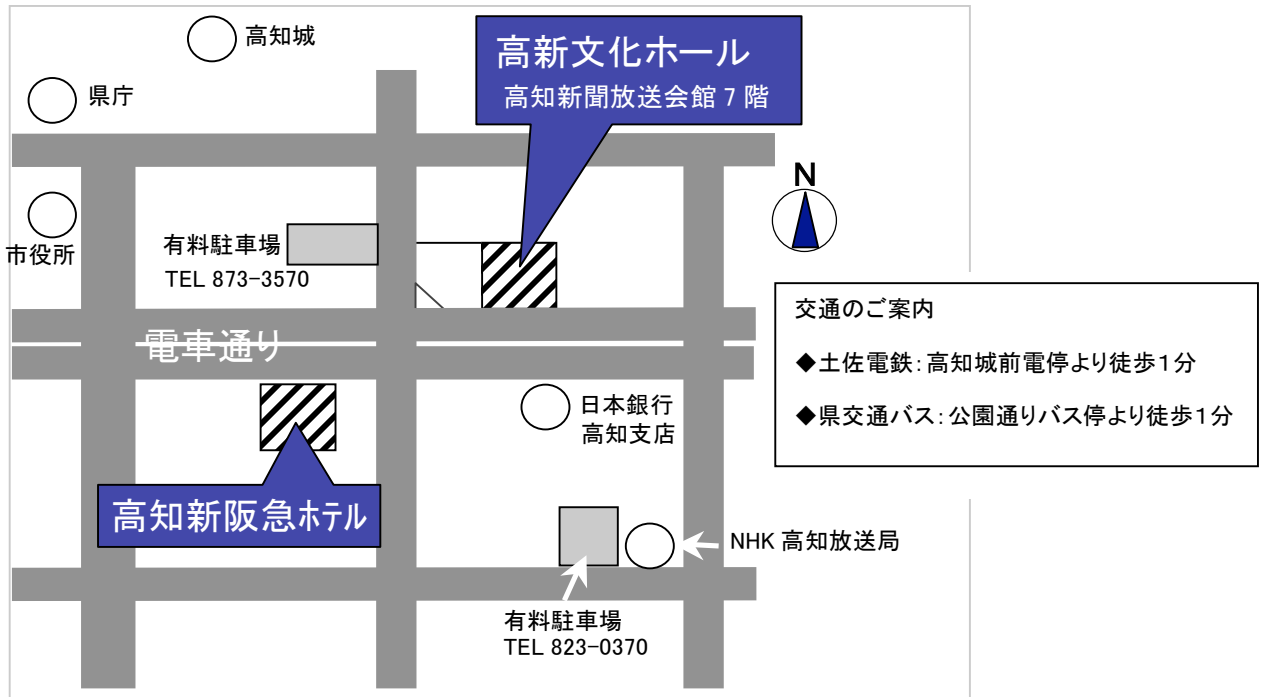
高知城

県庁

市役所

高新文化ホール
高知新聞放送会館 7 階

N

有料駐車場
TEL 873-3570

電車通り

交通のご案内

◆土佐電鉄:高知城前電停より徒歩1分

◆県交通バス:公園通りバス停より徒歩1分

日本銀行
高知支店

高知新阪急ホテル

NHK 高知放送局

有料駐車場
TEL 823-0370